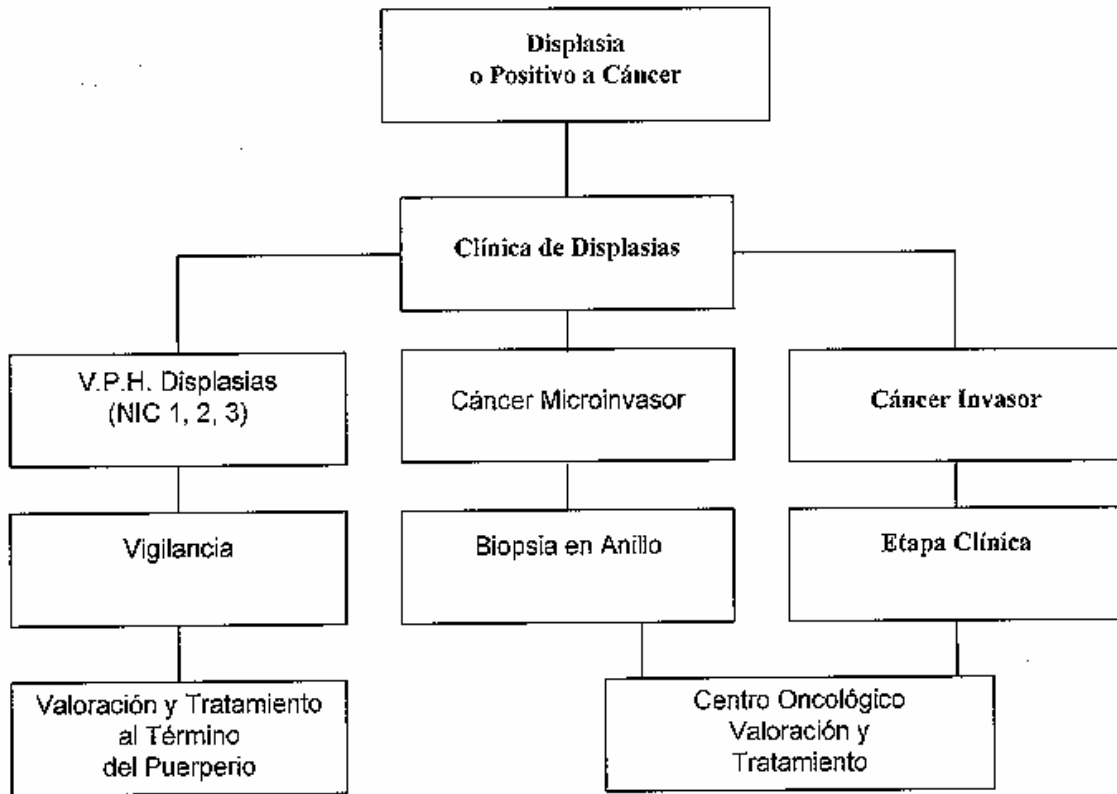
Displasia
o Positivo a Cáncer

Clínica de Displasias

V.P.H. Displasias
(NIC 1, 2, 3)

Cáncer Microinvasor

Cáncer Invasor

Vigilancia

Biopsia en Anillo

Etapa Clínica

Valoración y Tratamiento
al Término
del Puerperio

Centro Oncológico
Valoración y
Tratamiento